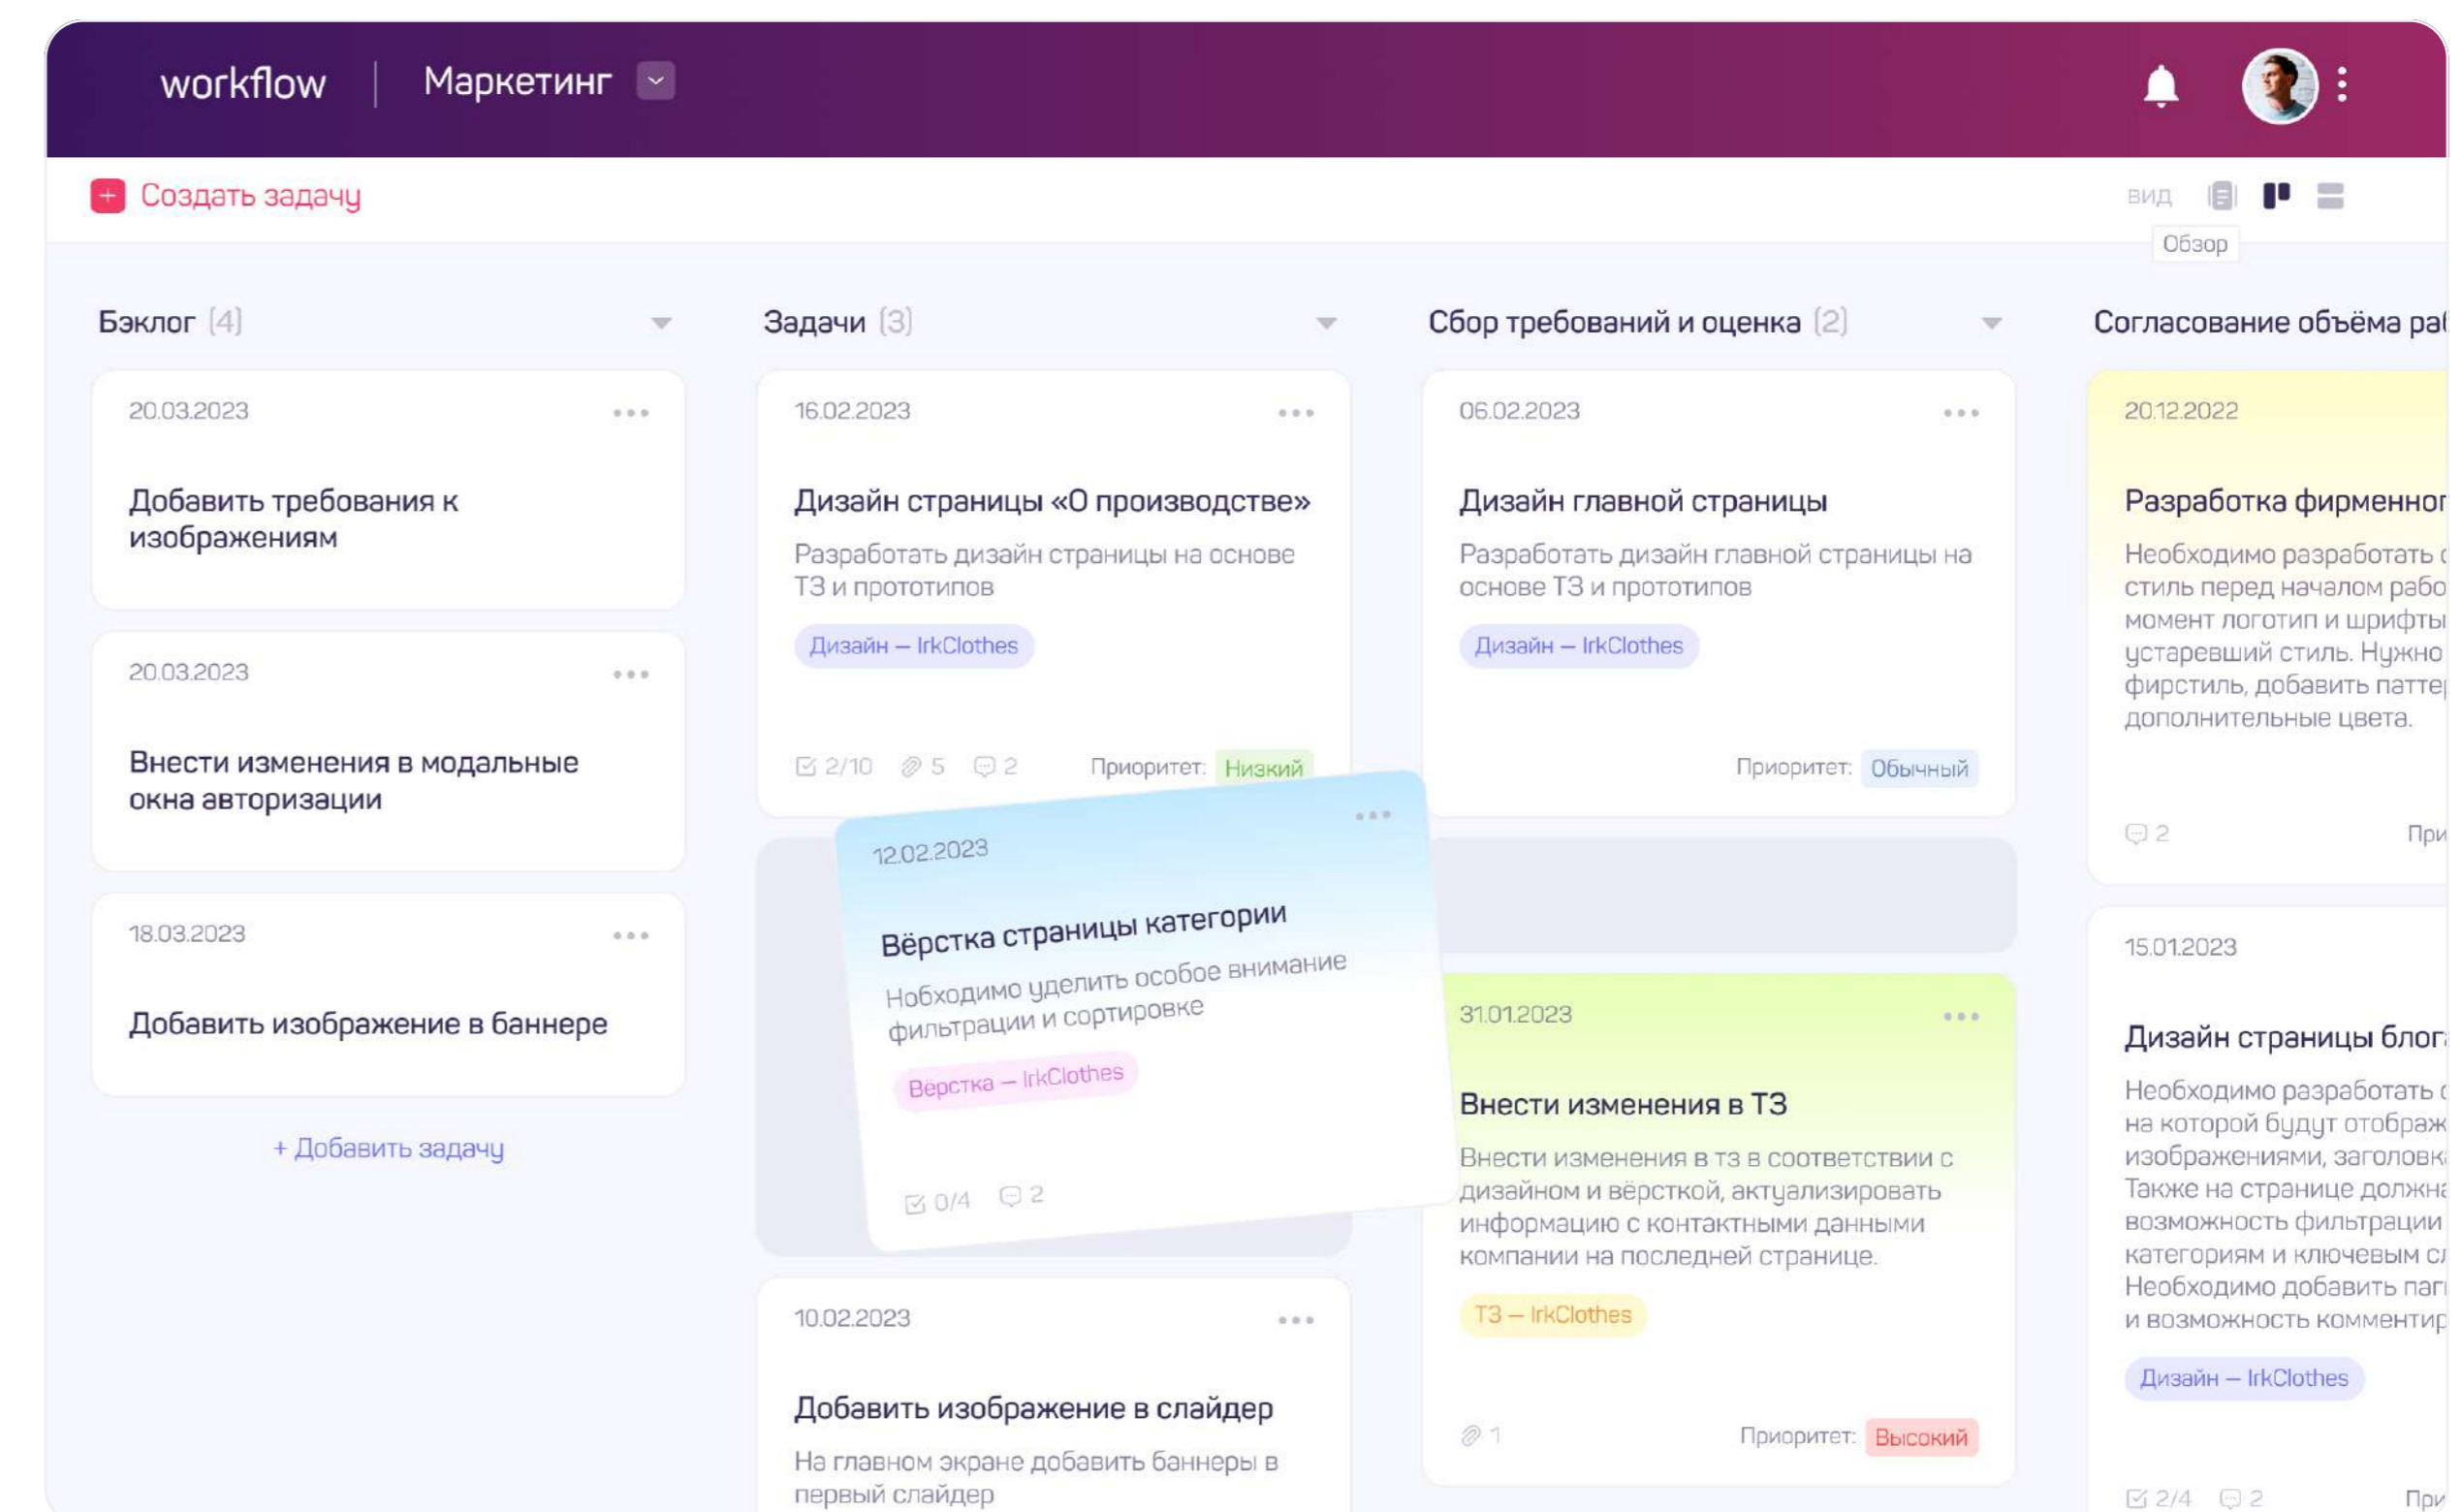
workflow | Маркетинг

+ Создать задачу

вид

Обзор

Бэклог (4)

20.03.2023

Добавить требования к изображениям

20.03.2023

Внести изменения в модальные окна авторизации

18.03.2023

Добавить изображение в баннере

+ Добавить задачу

Задачи (3)

16.02.2023

Дизайн страницы «О производстве»

Разработать дизайн страницы на основе ТЗ и прототипов

Дизайн – IrkClothes

2/10 5 2 Приоритет: Низкий

12.02.2023

Вёрстка страницы категории

Нобходимо уделить особое внимание фильтрации и сортировке

Вёрстка – IrkClothes

0/4 2

10.02.2023

Добавить изображение в слайдер

На главном экране добавить баннеры в первый слайдер

Сбор требований и оценка (2)

06.02.2023

Дизайн главной страницы

Разработать дизайн главной страницы на основе ТЗ и прототипов

Дизайн – IrkClothes

Приоритет: Обычный

31.01.2023

Внести изменения в ТЗ

Внести изменения в тз в соответствии с дизайном и вёрсткой, актуализировать информацию с контактными данными компании на последней странице.

ТЗ – IrkClothes

1 Приоритет: Высокий

Согласование объёма ра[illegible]

20.12.2022

Разработка фирменно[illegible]

Необходимо разработать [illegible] стиль перед началом рабо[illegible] момент логотип и шрифты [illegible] устаревший стиль. Нужно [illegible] фирстиль, добавить патте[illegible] дополнительные цвета.

2 При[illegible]

15.01.2023

Дизайн страницы блог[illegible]

Необходимо разработать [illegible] на которой будут отображ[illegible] изображениями, заголовк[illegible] Также на странице должн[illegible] возможность фильтрации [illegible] категориям и ключевым с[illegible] Необходимо добавить паг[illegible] и возможность комментир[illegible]

Дизайн – IrkClothes

2/4 2 При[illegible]